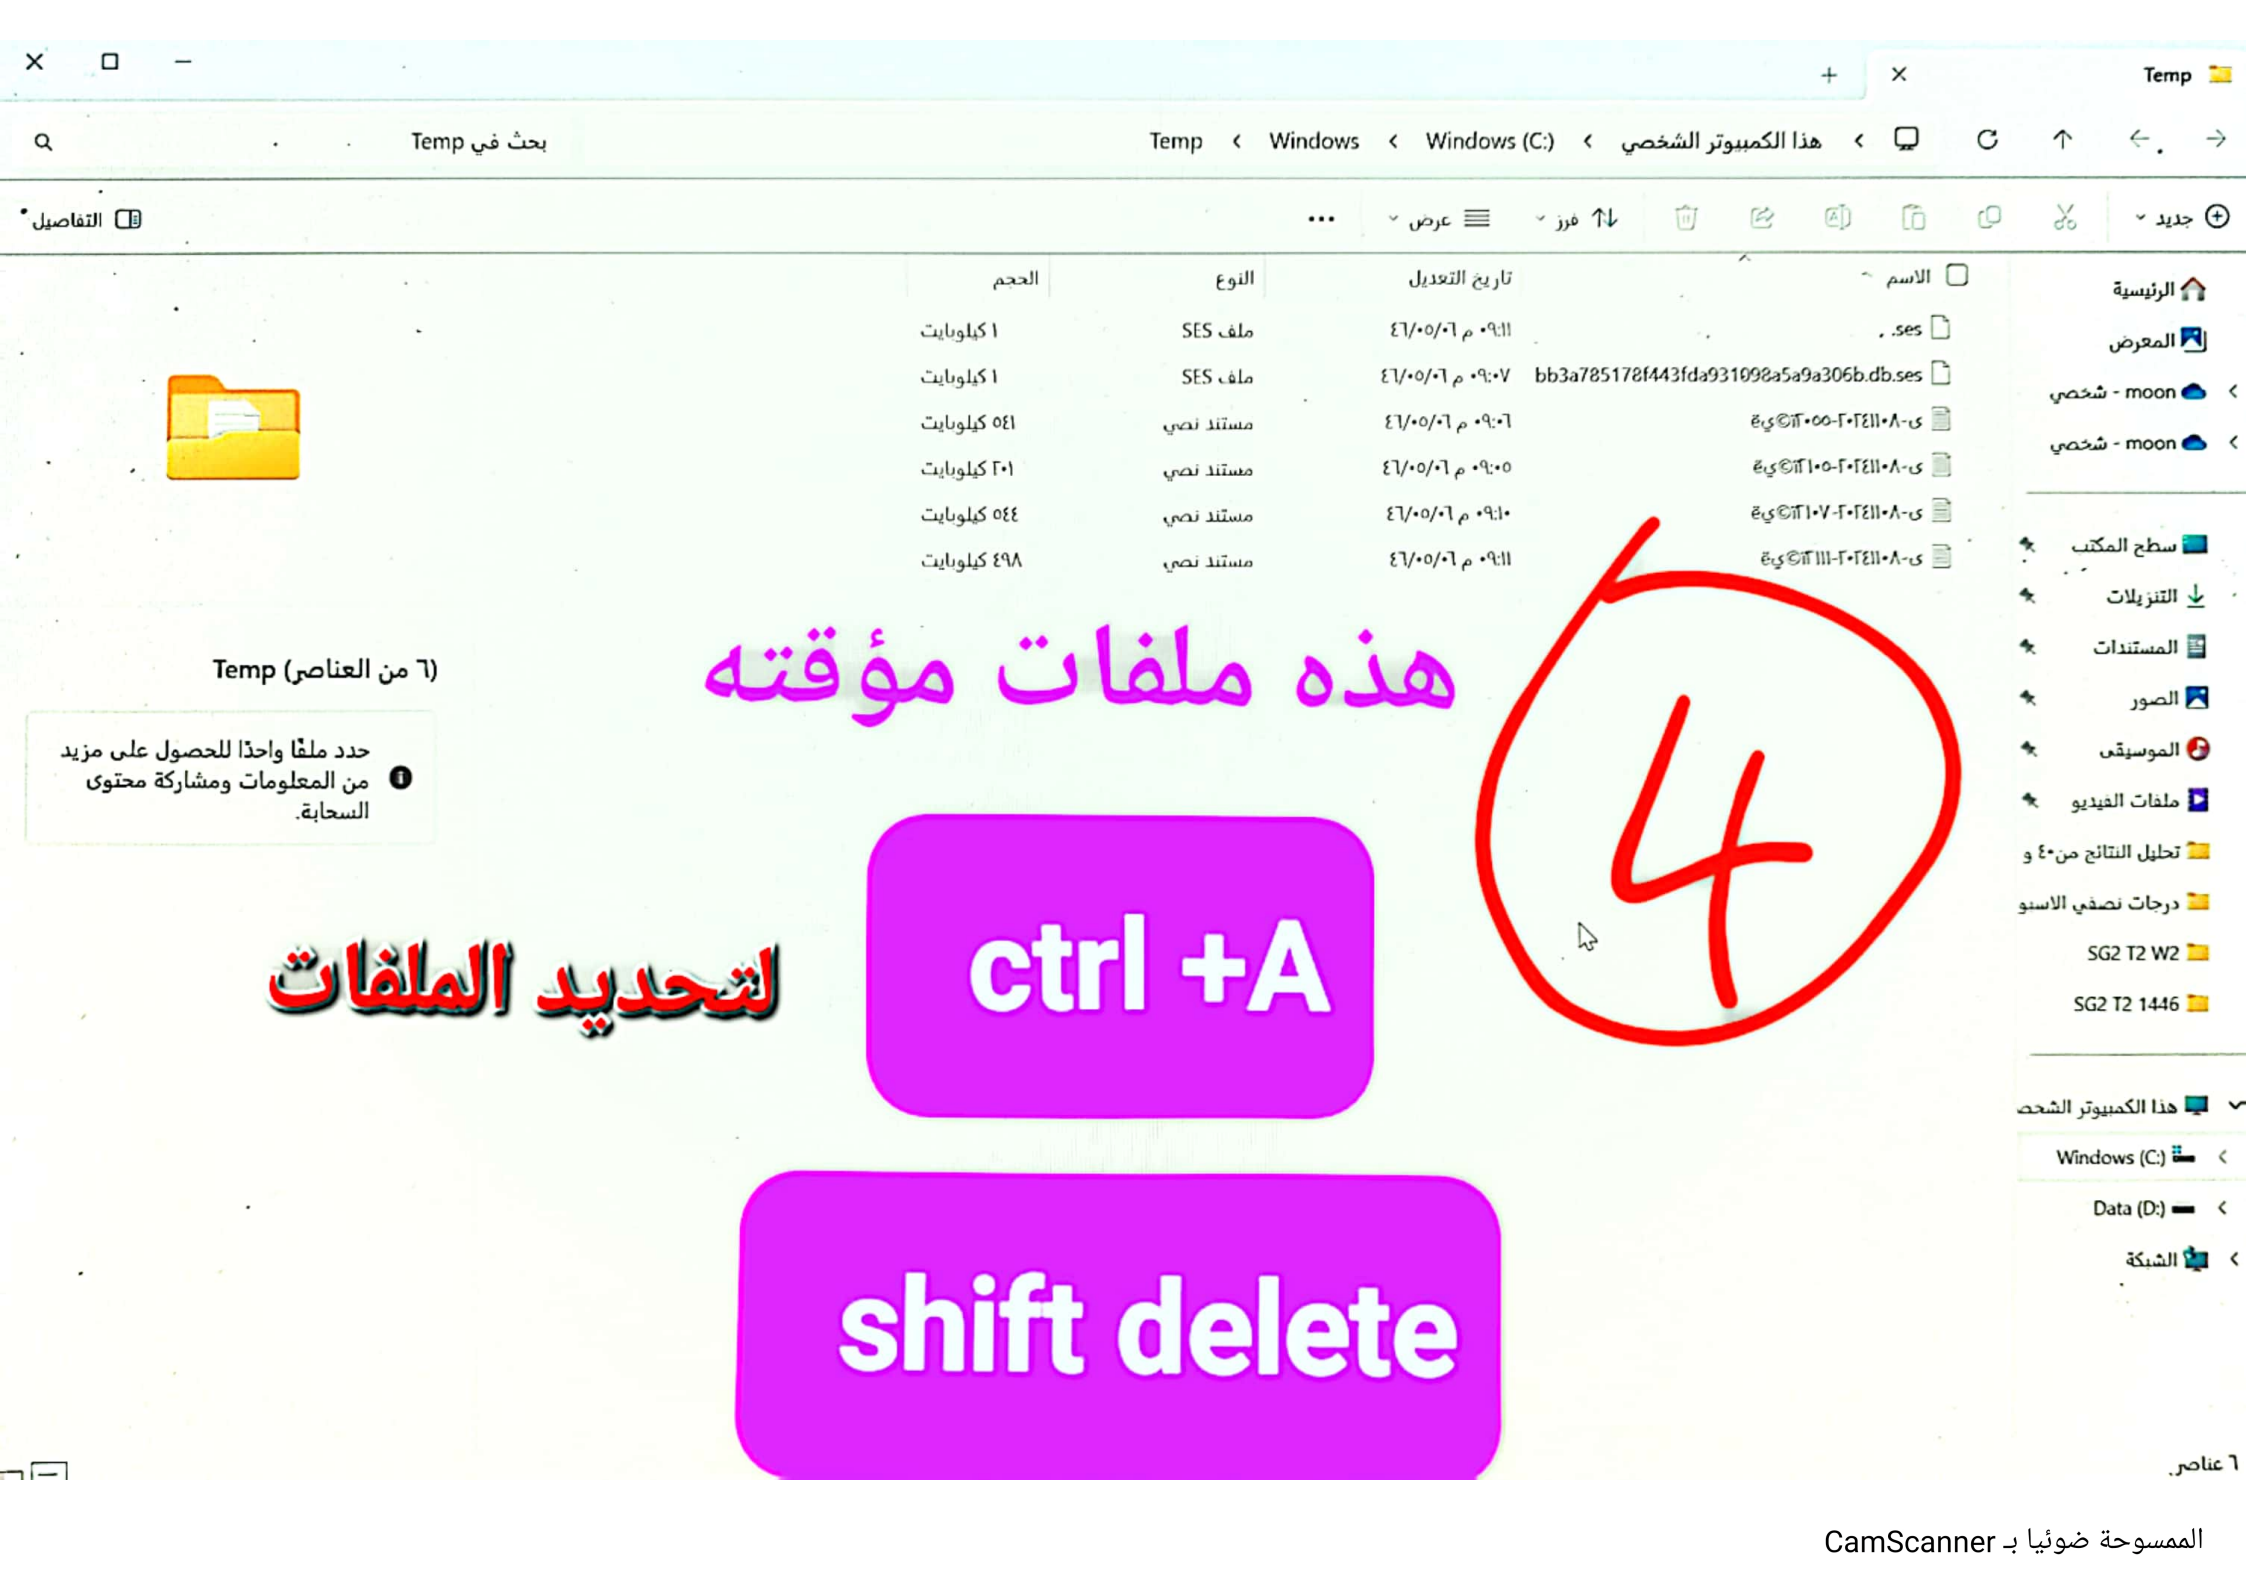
Temp

هذا الكمبيوتر الشخصي > Windows (C:) > Windows > Temp

بحث في Temp

جديد | فرز | عرض | ... | التفاصيل

| الاسم | تاريخ التعديل | النوع | الحجم |
|---|---|---|---|
| .ses | ٠٩:١١ م ١٤٤٦/٠٥/٠٦ | ملف SES | ١ كيلوبايت |
| bb3a785178f443fda931098a5a9a306b.db.ses | ٠٩:٠٧ م ١٤٤٦/٠٥/٠٦ | ملف SES | ١ كيلوبايت |
| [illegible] | ٠٩:٠٦ م ١٤٤٦/٠٥/٠٦ | مستند نصي | ١٤٥ كيلوبايت |
| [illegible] | ٠٩:٠٥ م ١٤٤٦/٠٥/٠٦ | مستند نصي | ١٠٢ كيلوبايت |
| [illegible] | ٠٩:١٠ م ١٤٤٦/٠٥/٠٦ | مستند نصي | ٤٤٥ كيلوبايت |
| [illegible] | ٠٩:١١ م ١٤٤٦/٠٥/٠٦ | مستند نصي | ٨٩٤ كيلوبايت |

الرئيسية
المعرض
moon - شخصي
moon - شخصي
سطح المكتب
التنزيلات
المستندات
الصور
الموسيقى
ملفات الفيديو
تحليل النتائج من ٤٠ و
درجات نصفي الاسبو
SG2 T2 W2
SG2 T2 1446
هذا الكمبيوتر الشخصي
Windows (C:)
Data (D:)
الشبكة

Temp (٦ من العناصر)

حدد ملفًا واحدًا للحصول على مزيد من المعلومات ومشاركة محتوى السحابة.

هذه ملفات مؤقته

4

ctrl +A

لتحديد الملفات

shift delete

٦ عناصر

الممسوحة ضوئيا بـ CamScanner